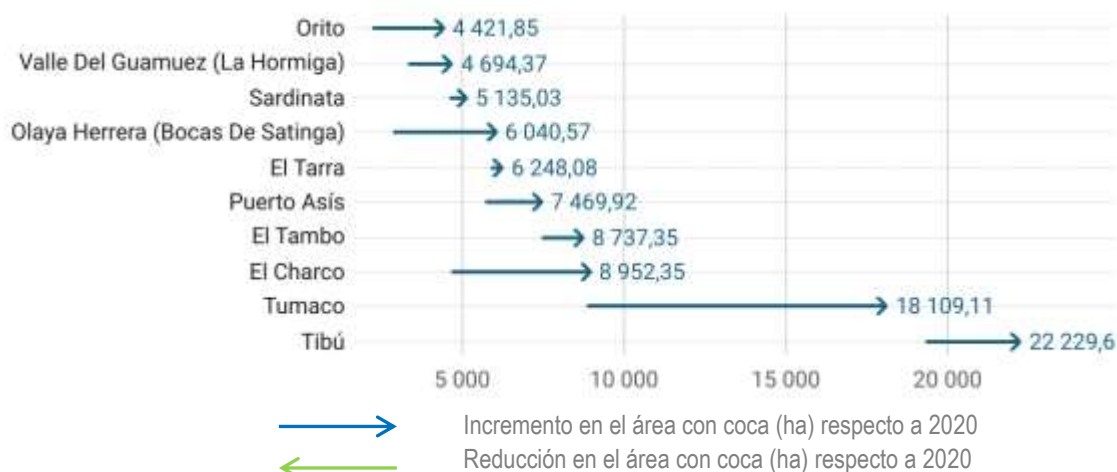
Orito 4 421,85
Valle Del Guamuez (La Hormiga) 4 694,37
Sardinata 5 135,03
Olaya Herrera (Bocas De Satinga) 6 040,57
El Tarra 6 248,08
Puerto Asís 7 469,92
El Tambo 8 737,35
El Charco 8 952,35
Tumaco 18 109,11
Tibú 22 229,6

5 000 10 000 15 000 20 000

Incremento en el área con coca (ha) respecto a 2020
Reducción en el área con coca (ha) respecto a 2020